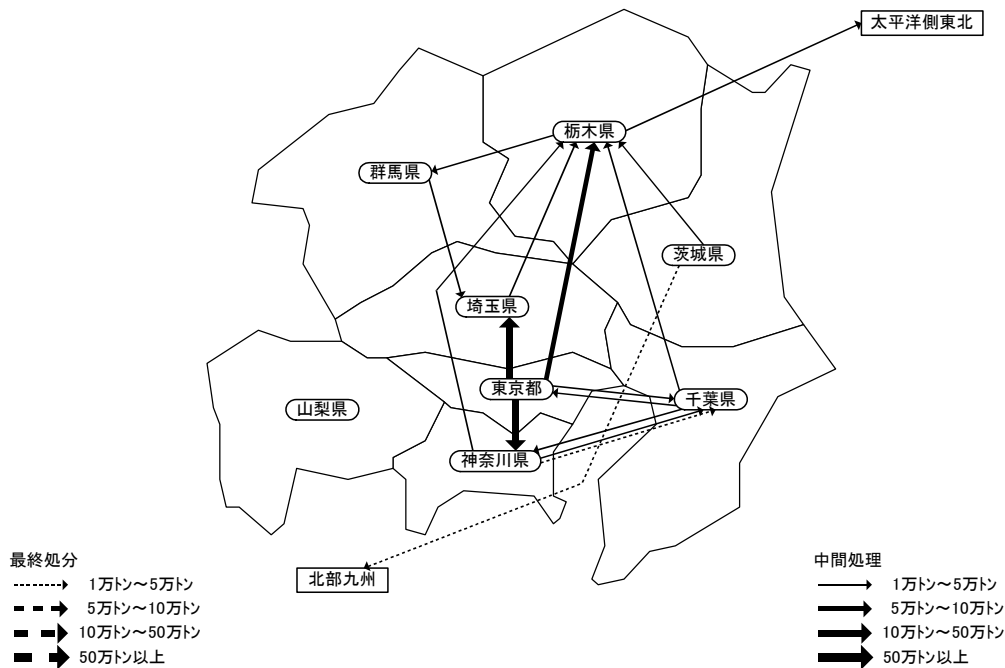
太平洋側東北

栃木県

群馬県

茨城県

埼玉県

東京都

千葉県

山梨県

神奈川県

北部九州

最終処分
1万トン～5万トン
5万トン～10万トン
10万トン～50万トン
50万トン以上

中間処理
1万トン～5万トン
5万トン～10万トン
10万トン～50万トン
50万トン以上